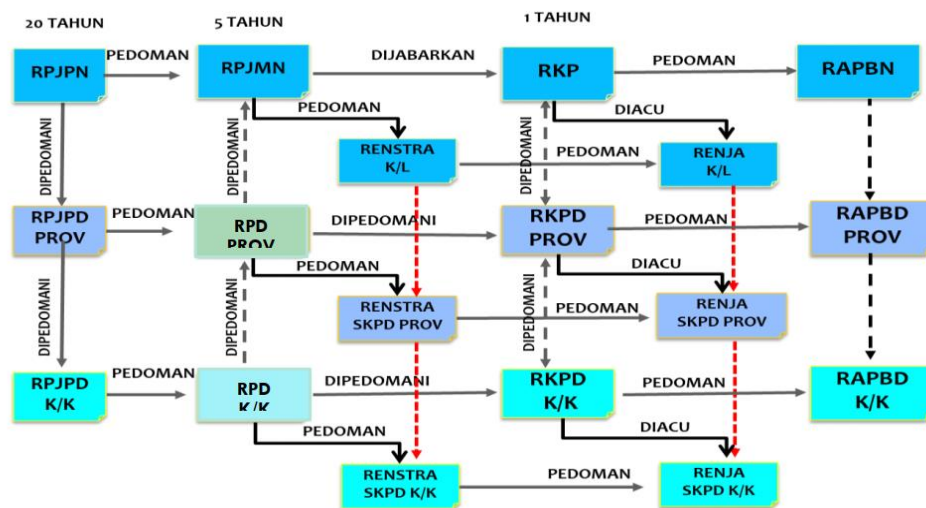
20 TAHUN
5 TAHUN
1 TAHUN

RPJPN
PEDOMAN
RPJMN
DIJABARKAN
RKP
PEDOMAN
RAPBN

PEDOMAN
DIACU
DIPEDOMANI
DIPEDOMANI

RENSTRA K/L
PEDOMAN
RENJA K/L

DIPEDOMANI

RPJPD PROV
PEDOMAN
RPD PROV
DIPEDOMANI
RKPD PROV
PEDOMAN
RAPBD PROV

PEDOMAN
DIACU

DIPEDOMANI
DIPEDOMANI
DIPEDOMANI

RENSTRA SKPD PROV
PEDOMAN
RENJA SKPD PROV

RPJPD K/K
PEDOMAN
RPD K/K
DIPEDOMANI
RKPD K/K
PEDOMAN
RAPBD K/K

PEDOMAN
DIACU

RENSTRA SKPD K/K
PEDOMAN
RENJA SKPD K/K